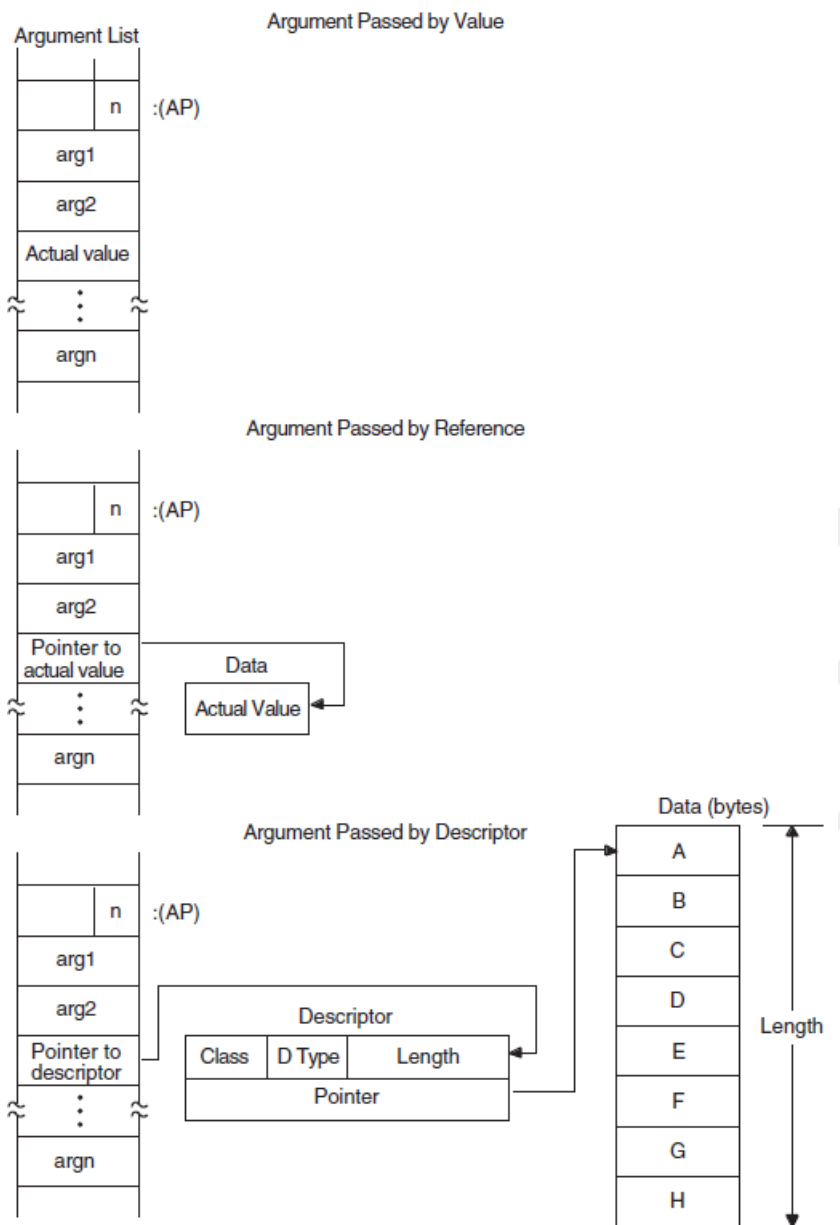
Argument Passed by Value

Argument List

n :(AP)

arg1

arg2

Actual value

argn

Argument Passed by Reference

n :(AP)

arg1

arg2

Pointer to actual value

Data

Actual Value

argn

Argument Passed by Descriptor

Data (bytes)

n :(AP)

arg1

arg2

Pointer to descriptor

argn

Descriptor

Class D Type Length

Pointer

A

B

C

D

E

F

G

H

Length